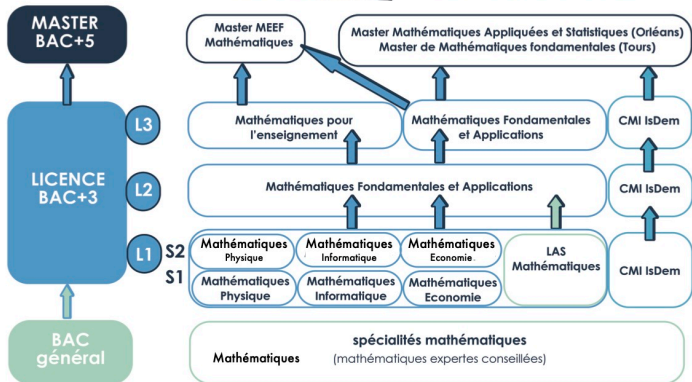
MASTER
BAC+5

Master MEEF
Mathématiques

Master Mathématiques Appliquées et Statistiques (Orléans)
Master de Mathématiques fondamentales (Tours)

LICENCE
BAC+3

L3

Mathématiques pour l'enseignement

Mathématiques Fondamentales et Applications

CMI IsDem

L2

Mathématiques Fondamentales et Applications

CMI IsDem

L1

S2

Mathématiques
Physique

Mathématiques
Informatique

Mathématiques
Economie

LAS
Mathématiques

CMI IsDem

S1

Mathématiques
Physique

Mathématiques
Informatique

Mathématiques
Economie

BAC
général

spécialités mathématiques

Mathématiques (mathématiques expertes conseillées)